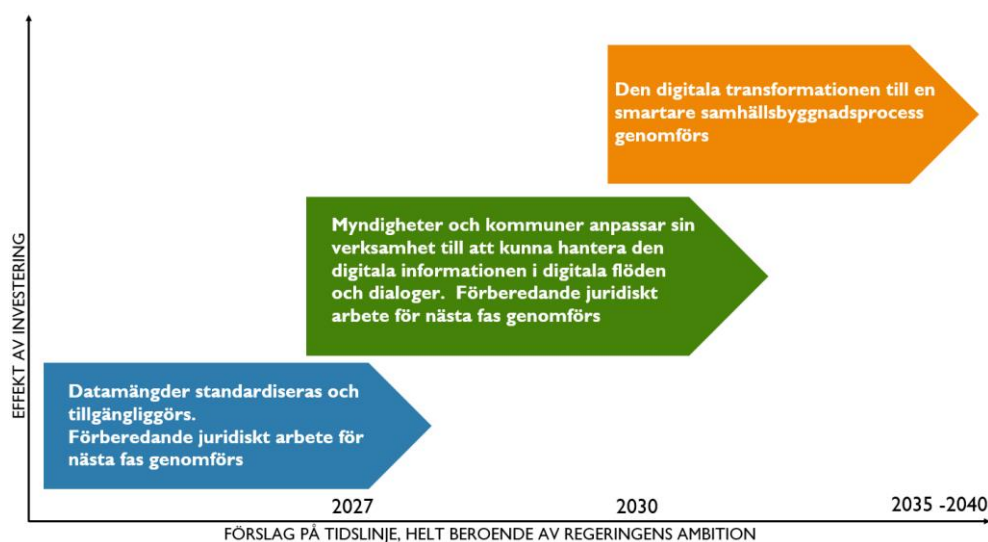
EFFEKT AV INVESTERING

Den digitala transformationen till en smartare samhällsbyggnadsprocess genomförs

Myndigheter och kommuner anpassar sin verksamhet till att kunna hantera den digitala informationen i digitala flöden och dialoger. Förberedande juridiskt arbete för nästa fas genomförs

Datamängder standardiseras och tillgängliggörs.
Förberedande juridiskt arbete för nästa fas genomförs

2027

2030

2035 -2040

FÖRSLAG PÅ TIDSLINJE, HELT BEROENDE AV REGERINGENS AMBITION